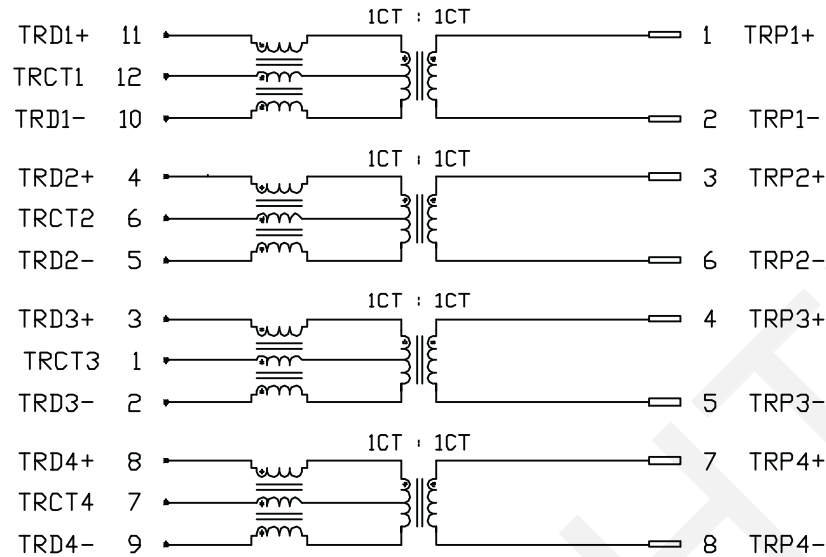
1CT : 1CT

TRD1+ 11
TRCT1 12
TRD1- 10

1 TRP1+
2 TRP1-

1CT : 1CT

TRD2+ 4
TRCT2 6
TRD2- 5

3 TRP2+
6 TRP2-

1CT : 1CT

TRD3+ 3
TRCT3 1
TRD3- 2

4 TRP3+
5 TRP3-

1CT : 1CT

TRD4+ 8
TRCT4 7
TRD4- 9

7 TRP4+
8 TRP4-